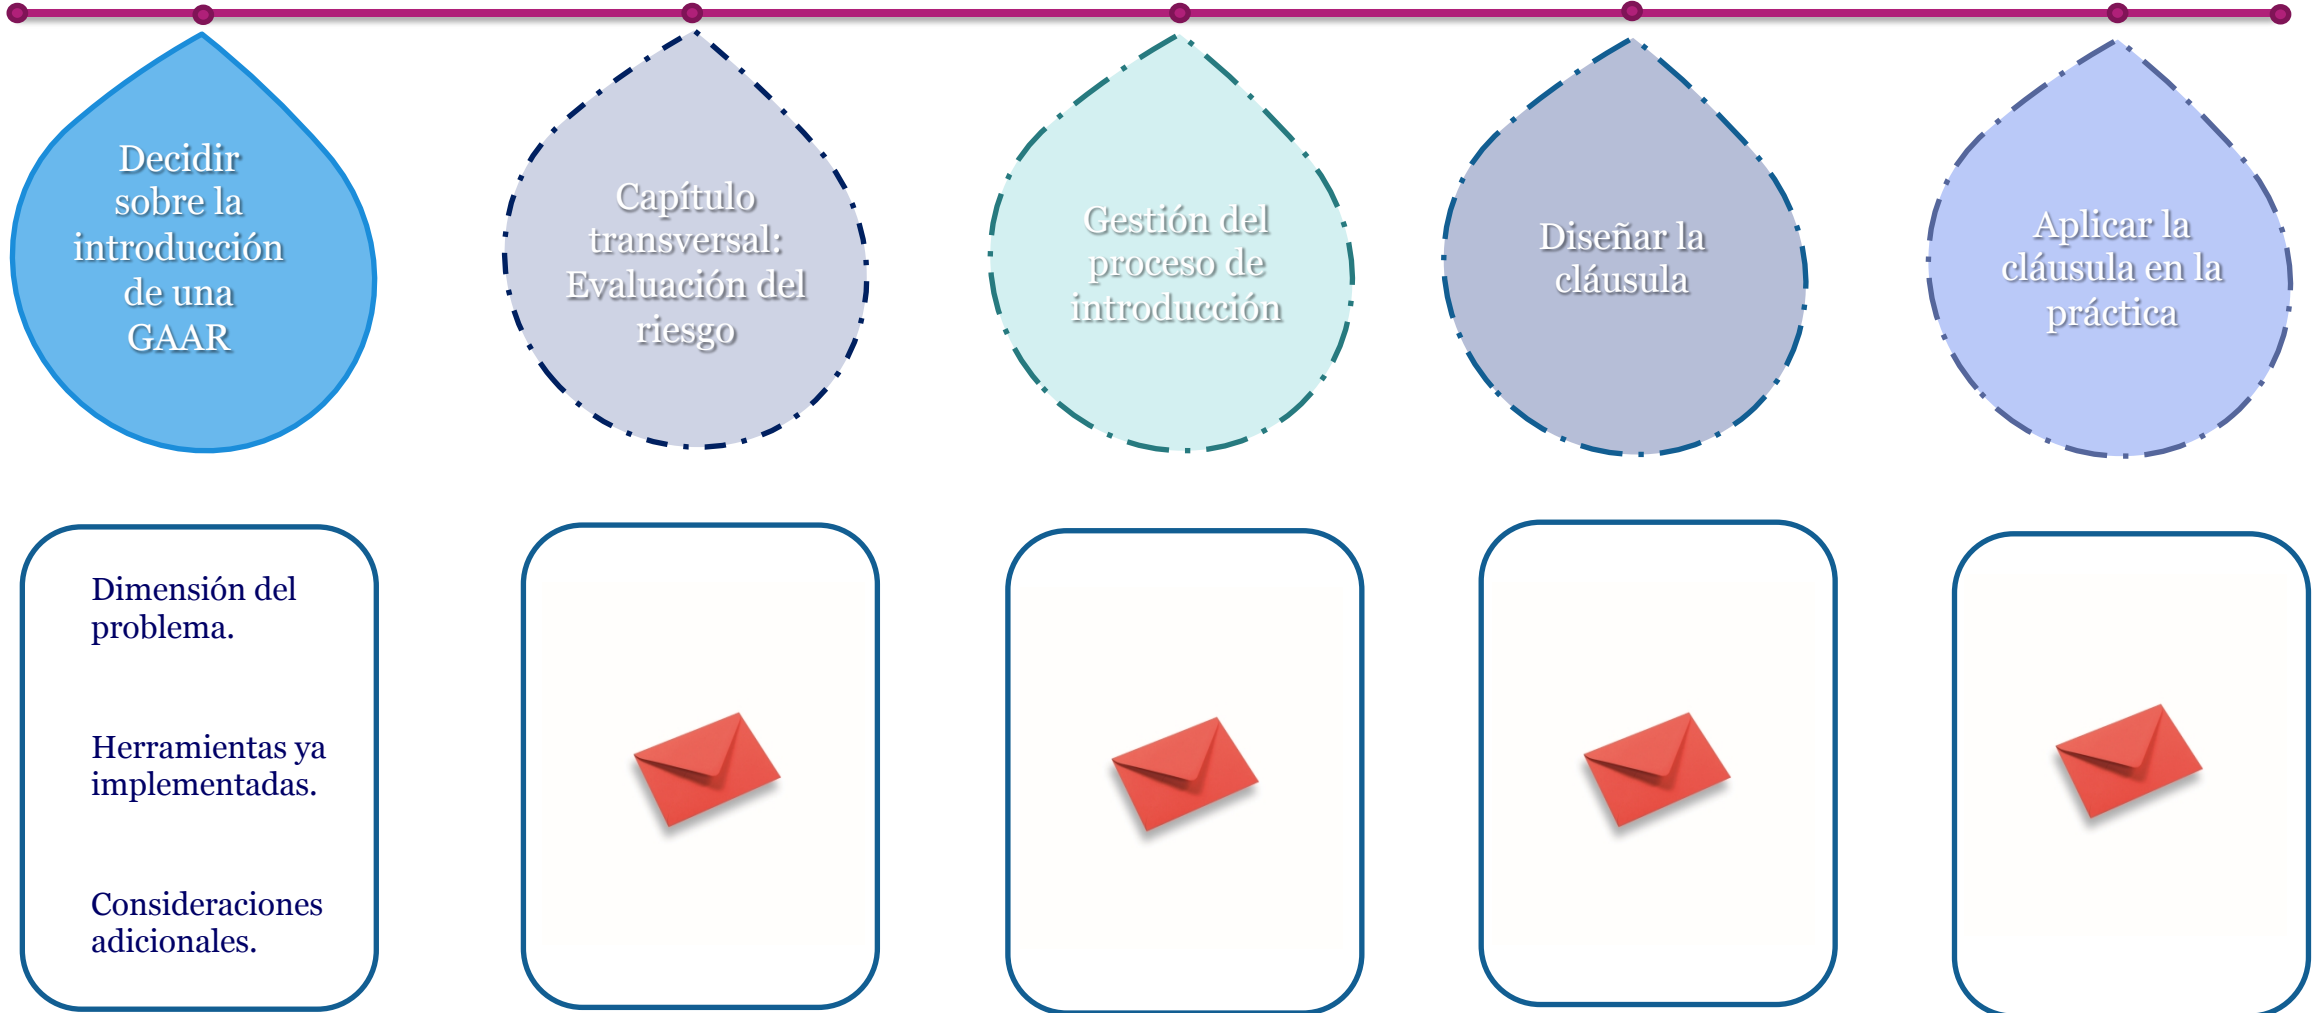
Decidir sobre la introducción de una GAAR

Capítulo transversal: Evaluación del riesgo

Gestión del proceso de introducción

Diseñar la cláusula

Aplicar la cláusula en la práctica

Dimensión del problema.

Herramientas ya implementadas.

Consideraciones adicionales.